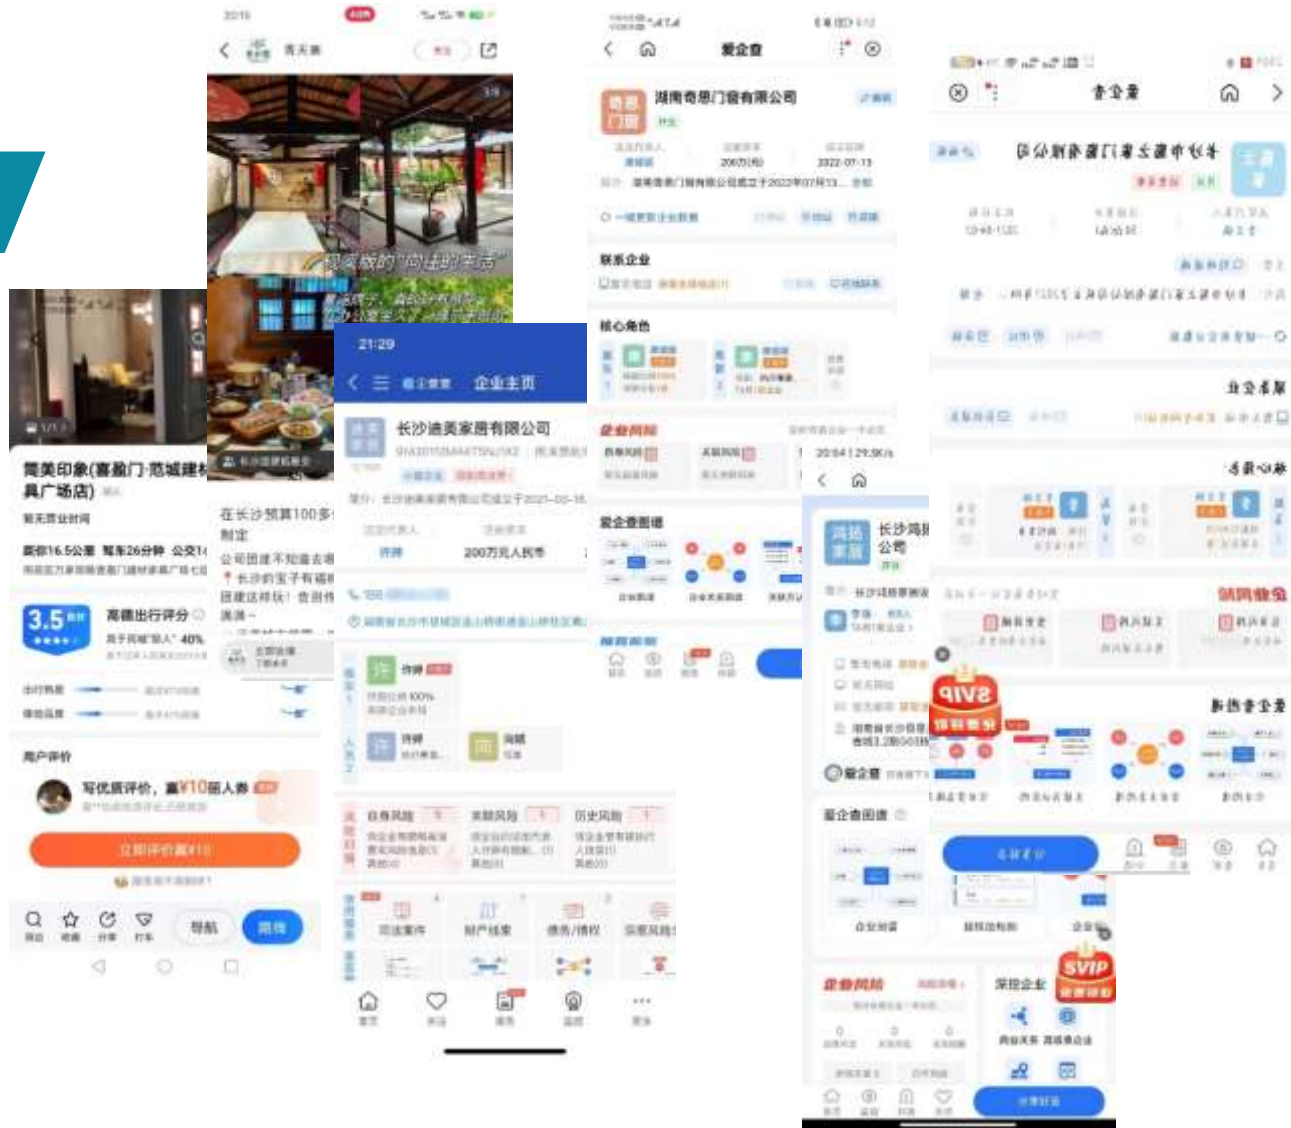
青天寨

简美印象(喜盈门·范城建材家具广场店)
暂无营业时间
3.5
高德出行评分
用户评价
写优质评价，赢¥10超人券
立即评价赢¥10
导航
路线

在长沙预算100多
公司团建不知道去哪
长沙的宝子有福
团建这样玩!

21:29
企业主页
长沙道美家居有限公司
法定代表人
注册资本
许婷
200万元人民币
自身风险
关联风险
历史风险
司法案件
财产线索
债务/债权
深度风险

爱企查
湖南奇思门窗有限公司
联系企业
核心角色
企业风险
爱企查图谱

20:54
长沙鸿
公司
爱企查图谱
企业风险
深挖企业
SVIP

爱企查
SVIP